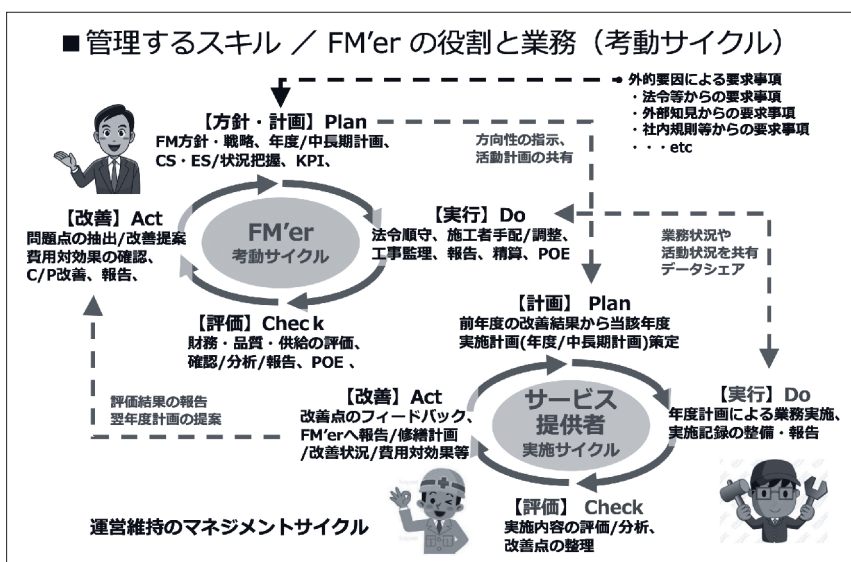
■管理するスキル ／ FM'er の役割と業務（考動サイクル）

・外的要因による要求事項
・法令等からの要求事項
・外部知見からの要求事項
・社内規則等からの要求事項
・・・etc

【方針・計画】Plan
FM方針・戦略、年度/中長期計画、
CS・ES/状況把握、KPI、

方向性の指示、
活動計画の共有

【改善】Act
問題点の抽出/改善提案
費用対効果の確認、
C/P改善、報告、

FM'er
考動サイクル

【実行】Do
法令順守、施工者手配/調整、
工事監理、報告、精算、POE

業務状況や
活動状況を共有
データシェア

【評価】Check
財務・品質・供給の評価、
確認/分析/報告、POE 、

【計画】 Plan
前年度の改善結果から当該年度
実施計画(年度/中長期計画)策定

評価結果の報告
翌年度計画の提案

【改善】Act
改善点のフィードバック、
FM'erへ報告/修繕計画
/改善状況/費用対効果等

サービス
提供者
実施サイクル

【実行】Do
年度計画による業務実施、
実施記録の整備・報告

【評価】 Check
実施内容の評価/分析、
改善点の整理

運営維持のマネジメントサイクル